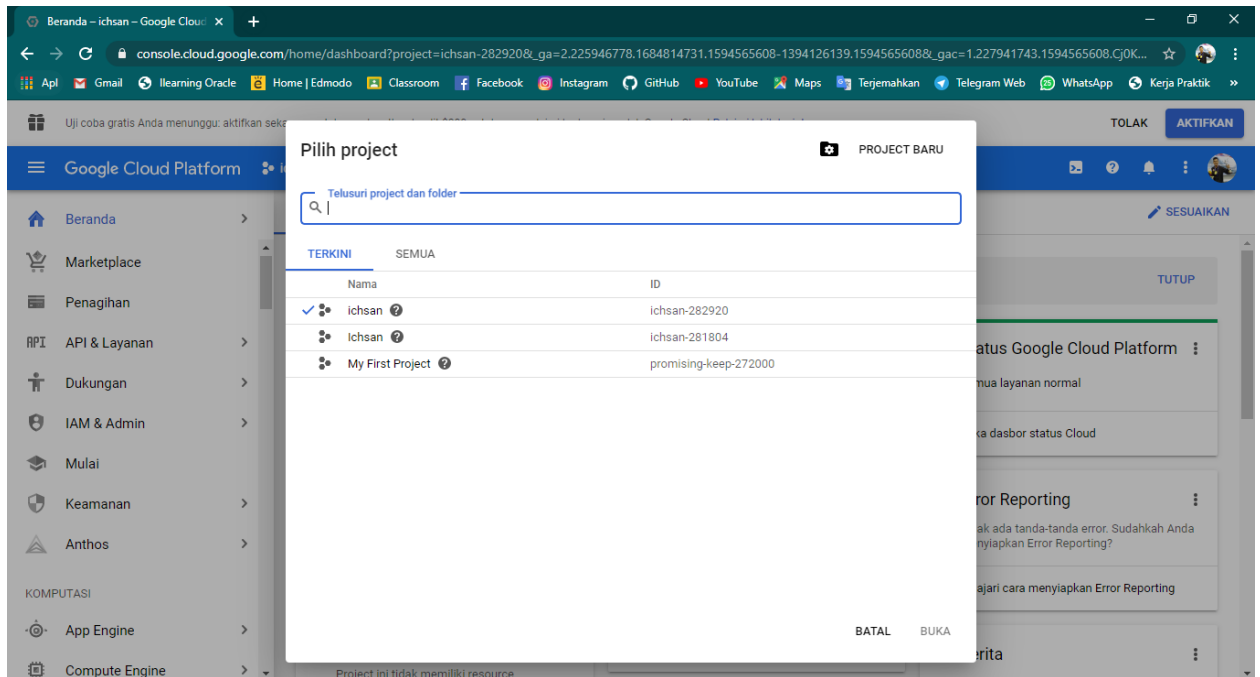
Beranda – ichsan – Google Cloud ×
+
console.cloud.google.com/home/dashboard?project=ichsan-282920&_ga=2.225946778.1684814731.1594565608-1394126139.1594565608&_gac=1.227941743.1594565608.Cj0K...
Apl Gmail llearning Oracle Home | Edmodo Classroom Facebook Instagram GitHub YouTube Maps Terjemahkan Telegram Web WhatsApp Kerja Praktik »

Uji coba gratis Anda menunggu: aktifkan seka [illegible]
TOLAK AKTIFKAN

Google Cloud Platform

Beranda
Marketplace
Penagihan
API & Layanan
Dukungan
IAM & Admin
Mulai
Keamanan
Anthos
KOMPUTASI
App Engine
Compute Engine

SESUAIKAN
TUTUP
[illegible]atus Google Cloud Platform
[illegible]mua layanan normal
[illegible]ka dasbor status Cloud
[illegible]ror Reporting
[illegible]ak ada tanda-tanda error. Sudahkah Anda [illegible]nyiapkan Error Reporting?
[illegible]ajari cara menyiapkan Error Reporting
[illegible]erita
Project ini tidak memiliki resource

Pilih project
PROJECT BARU
Telusuri project dan folder
TERKINI SEMUA

| Nama | ID |
|---|---|
| ichsan | ichsan-282920 |
| Ichsan | ichsan-281804 |
| My First Project | promising-keep-272000 |

BATAL BUKA